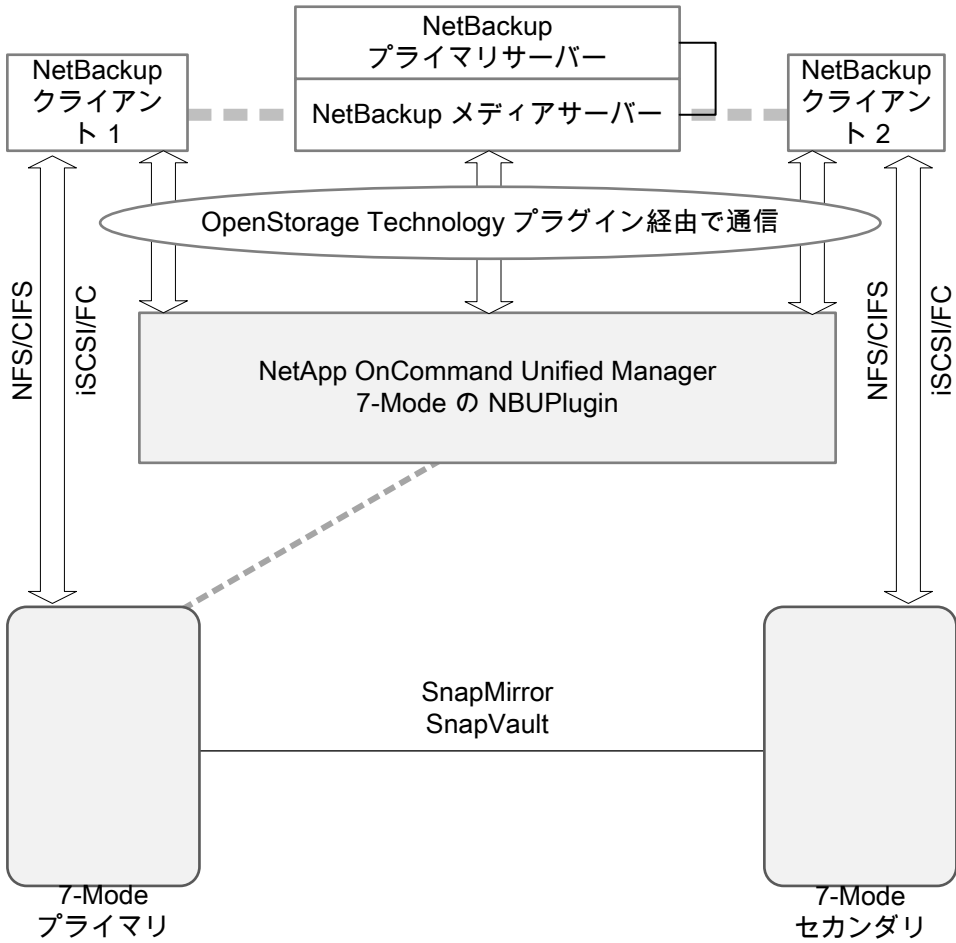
NetBackup
プライマリサーバー

NetBackup メディアサーバー

NetBackup
クライアント 1

NetBackup
クライアント 2

OpenStorage Technology プラグイン経由で通信

NFS/CIFS

iSCSI/FC

NFS/CIFS

iSCSI/FC

NetApp OnCommand Unified Manager
7-Mode の NBUPlugin

SnapMirror
SnapVault

7-Mode
プライマリ

7-Mode
セカンダリ